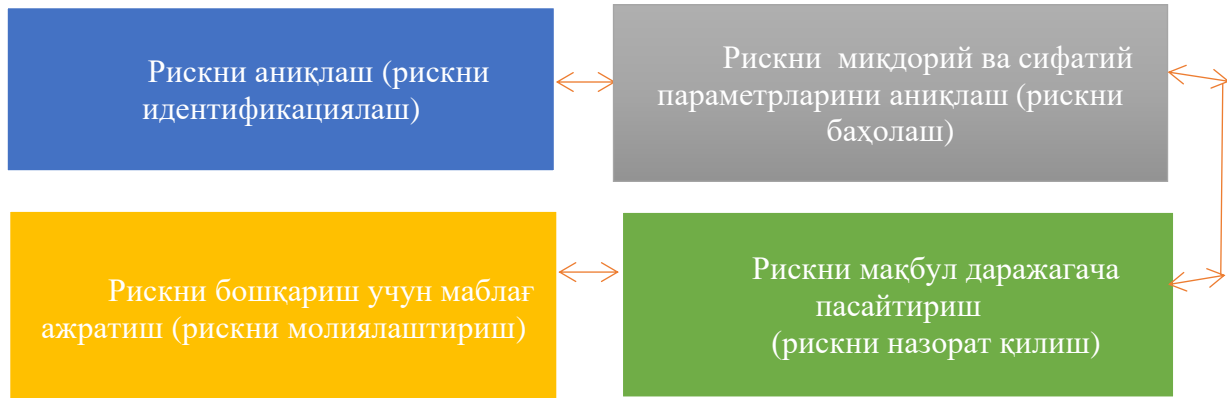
Рискни аниқлаш (рискни идентификациялаш)

Рискни миқдорий ва сифатий параметрларини аниқлаш (рискни баҳолаш)

Рискни бошқариш учун маблағ ажратиш (рискни молиялаштириш)

Рискни мақбул даражагача пасайтириш (рискни назорат қилиш)